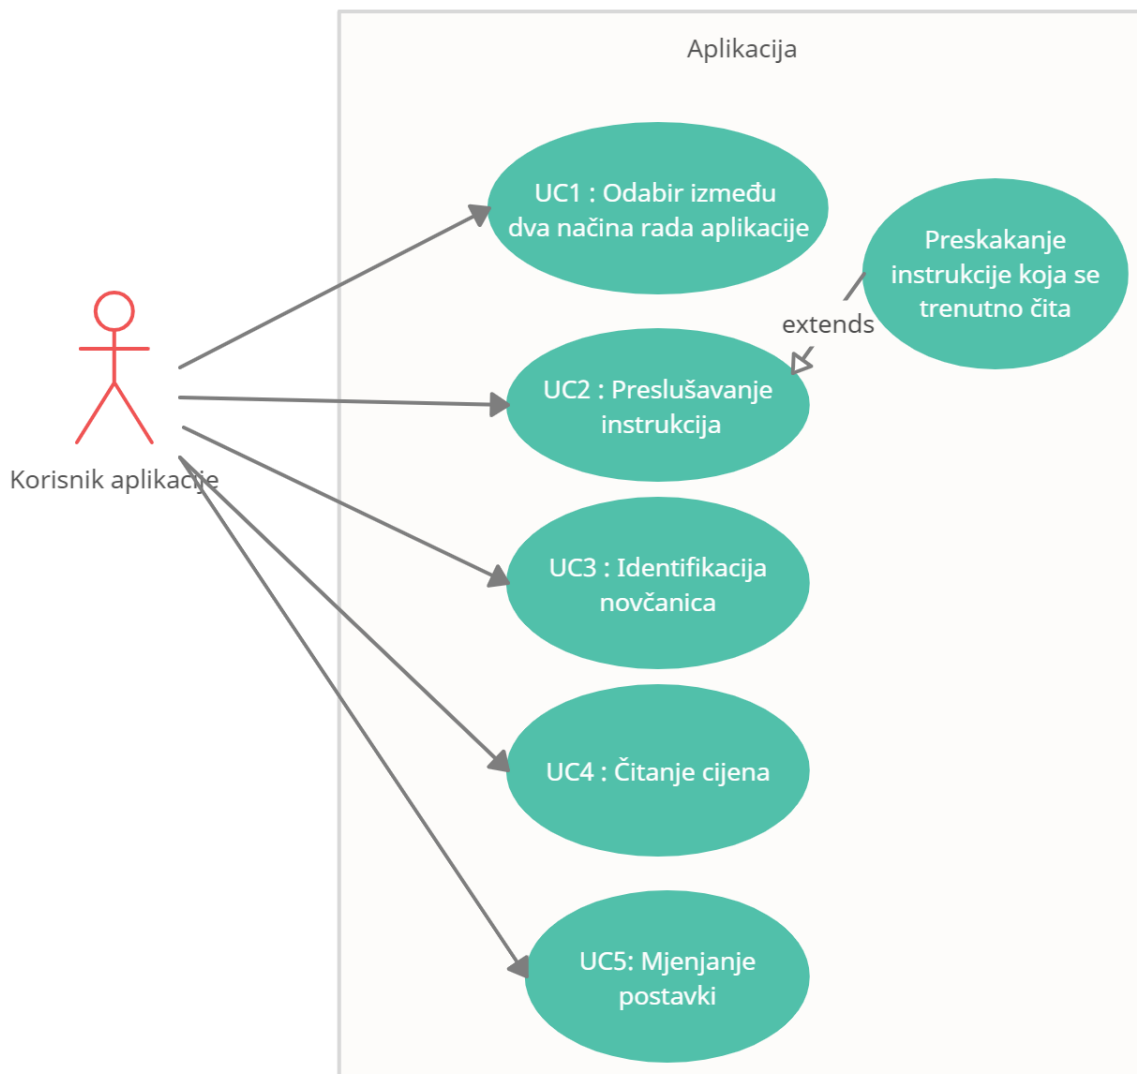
Aplikacija

UC1 : Odabir između dva načina rada aplikacije

Preskakanje instrukcije koja se trenutno čita

extends

UC2 : Preslušavanje instrukcija

Korisnik aplikacije

UC3 : Identifikacija novčanica

UC4 : Čitanje cijena

UC5: Mjenjanje postavki